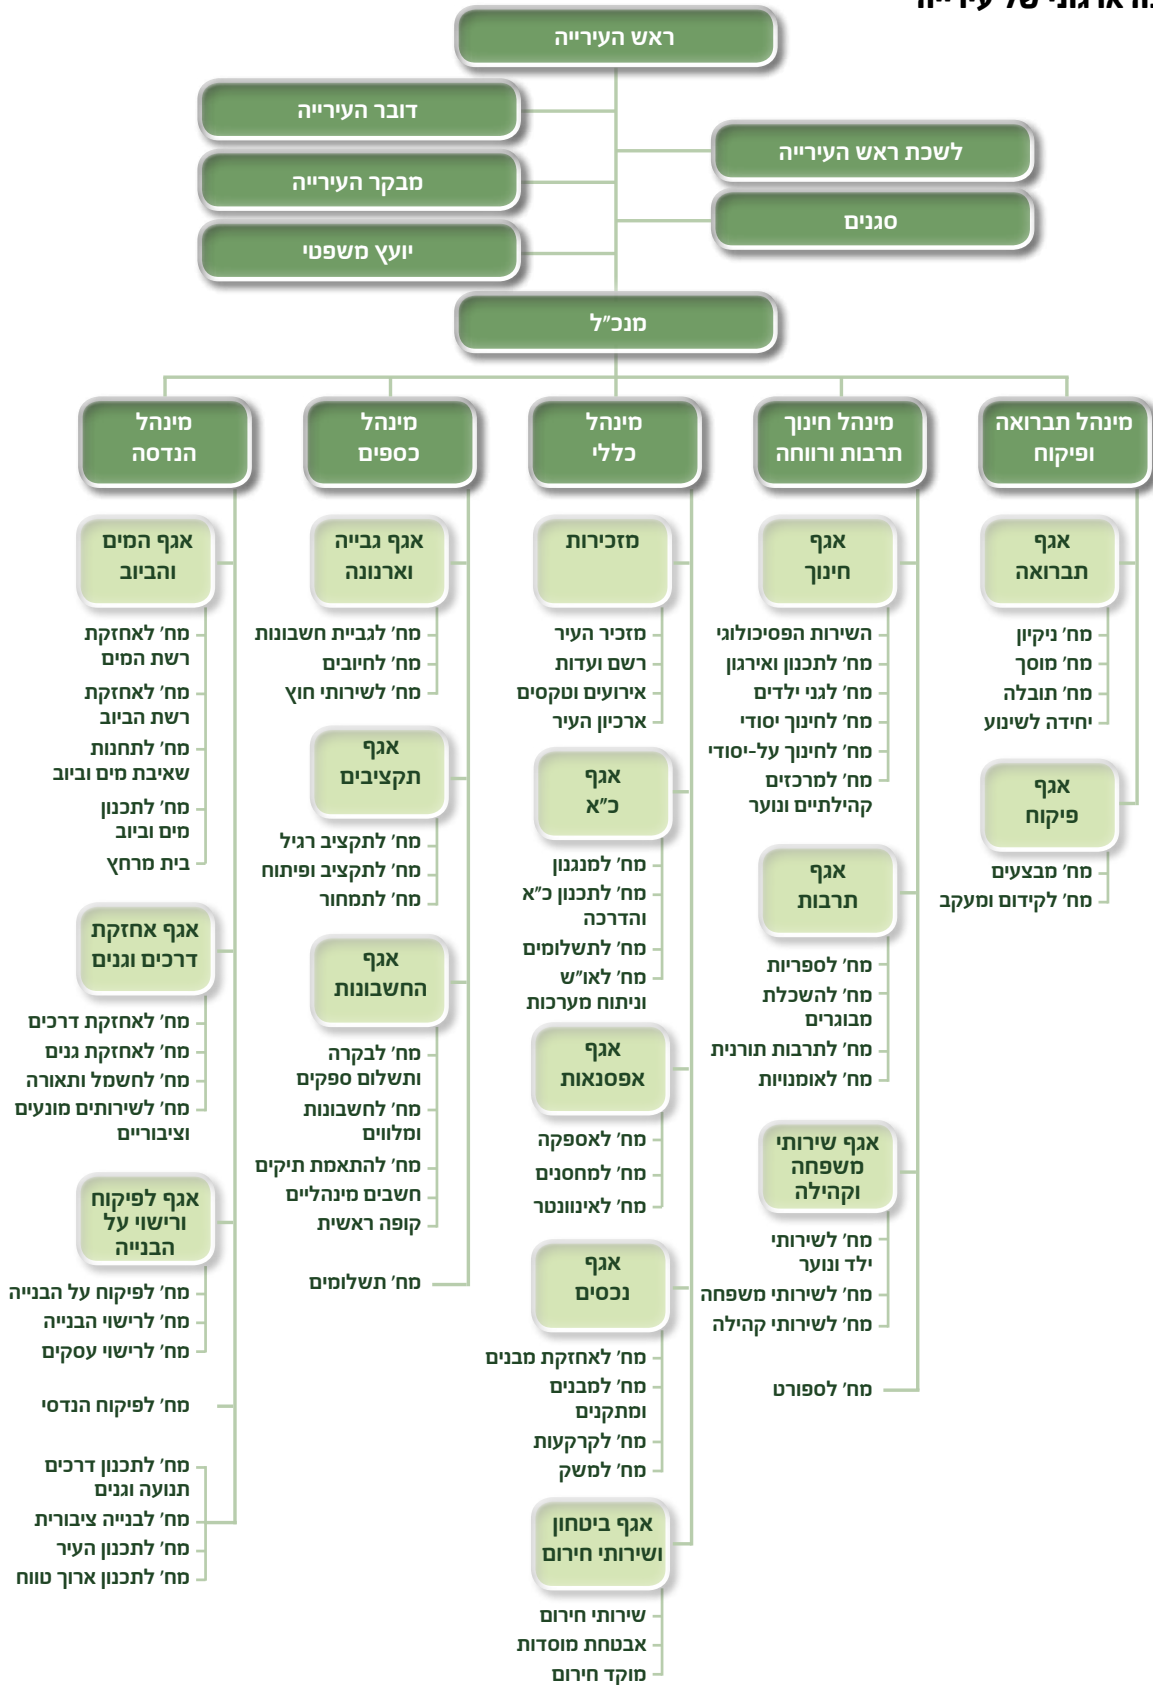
ראש העירייה

דובר העירייה
מבקר העירייה
יועץ משפטי

לשכת ראש העירייה
סגנים

מנכ"ל

מינהל תברואה ופיקוח

אגף תברואה
מח' ניקיון
מח' מוסך
מח' תובלה
יחידה לשינוע

אגף פיקוח
מח' מבצעים
מח' לקידום ומעקב

מינהל חינוך תרבות ורווחה

אגף חינוך
השירות הפסיכולוגי
מח' לתכנון וארגון
מח' לגני ילדים
מח' לחינוך יסודי
מח' לחינוך על-יסודי
מח' למרכזים קהילתיים ונוער

אגף תרבות
מח' לספריות
מח' להשכלת מבוגרים
מח' לתרבות תורנית
מח' לאומנויות

אגף שירותי משפחה וקהילה
מח' לשירותי ילד ונוער
מח' לשירותי משפחה
מח' לשירותי קהילה

מח' לספורט

מינהל כללי

מזכירות
מזכיר העיר
רשם ועדות
אירועים וטקסים
ארכיון העיר

אגף כ"א
מח' למנגנון
מח' לתכנון כ"א והדרכה
מח' לתשלומים
מח' לאו"ש וניתוח מערכות

אגף אפסנאות
מח' לאספקה
מח' למחסנים
מח' לאינוונטר

אגף נכסים
מח' לאחזקת מבנים
מח' למבנים ומתקנים
מח' לקרקעות
מח' למשק

אגף ביטחון ושירותי חירום
שירותי חירום
אבטחת מוסדות
מוקד חירום

מינהל כספים

אגף גבייה וארנונה
מח' לגביית חשבונות
מח' לחיובים
מח' לשירותי חוץ

אגף תקציבים
מח' לתקציב רגיל
מח' לתקציב ופיתוח
מח' לתמחור

אגף החשבונות
מח' לבקרה ותשלום ספקים
מח' לחשבונות ומלווים
מח' להתאמת תיקים
חשבים מינהליים
קופה ראשית

מח' תשלומים

מינהל הנדסה

אגף המים והביוב
מח' לאחזקת רשת המים
מח' לאחזקת רשת הביוב
מח' לתחנות שאיבת מים וביוב
מח' לתכנון מים וביוב
בית מרחץ

אגף אחזקת דרכים וגנים
מח' לאחזקת דרכים
מח' לאחזקת גנים
מח' לחשמל ותאורה
מח' לשירותים מונעים וציבוריים

אגף לפיקוח ורישוי על הבנייה
מח' לפיקוח על הבנייה
מח' לרישוי הבנייה
מח' לרישוי עסקים

מח' לפיקוח הנדסי

מח' לתכנון דרכים תנועה וגנים
מח' לבנייה ציבורית
מח' לתכנון העיר
מח' לתכנון ארוך טווח